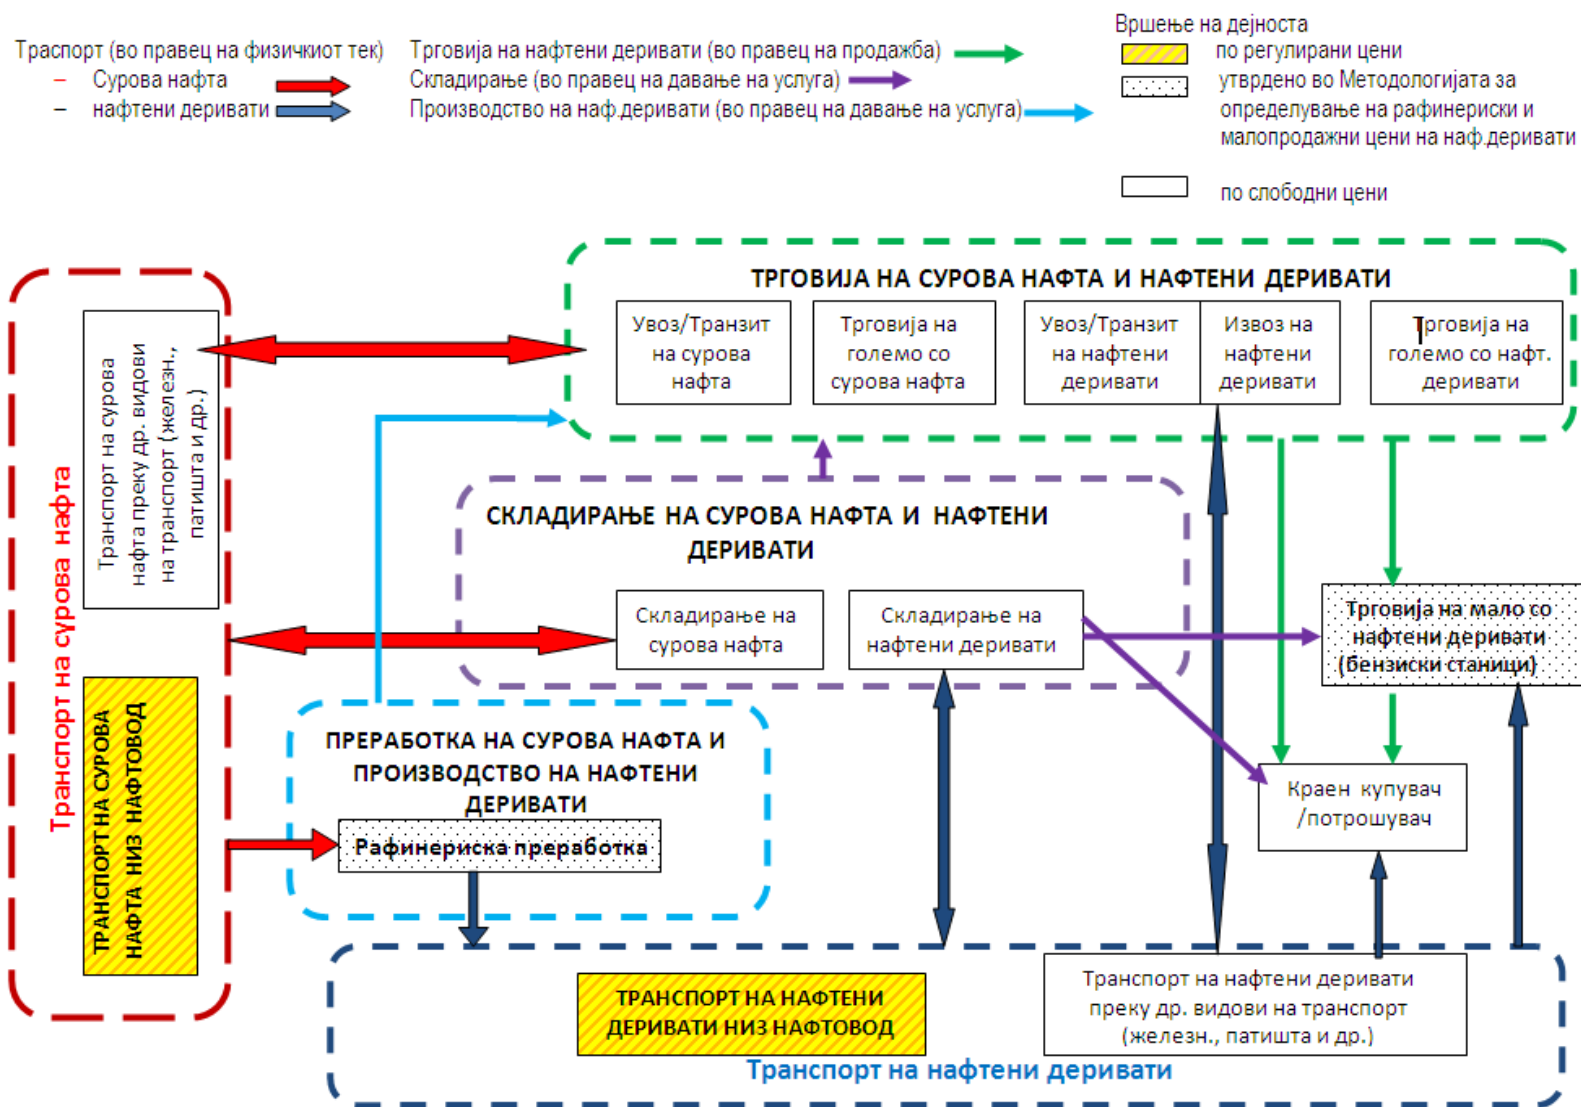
Траспорт (во правец на физичкиот тек)
– Сурова нафта
– нафтени деривати

Трговија на нафтени деривати (во правец на продажба)
Складирање (во правец на давање на услуга)
Производство на наф.деривати (во правец на давање на услуга)

Вршење на дејноста
по регулирани цени
утврдено во Методологијата за определување на рафинериски и малопродажни цени на наф.деривати
по слободни цени

ТРГОВИЈА НА СУРОВА НАФТА И НАФТЕНИ ДЕРИВАТИ
Увоз/Транзит на сурова нафта
Трговија на големо со сурова нафта
Увоз/Транзит на нафтени деривати
Извоз на нафтени деривати
Трговија на големо со нафт. деривати

Транспорт на сурова нафта
Транспорт на сурова нафта преку др. видови на транспорт (железн., патишта и др.)
ТРАНСПОРТ НА СУРОВА НАФТА НИЗ НАФТОВОД

СКЛАДИРАЊЕ НА СУРОВА НАФТА И НАФТЕНИ ДЕРИВАТИ
Складирање на сурова нафта
Складирање на нафтени деривати

Трговија на мало со нафтени деривати (бензиски станици)

ПРЕРАБОТКА НА СУРОВА НАФТА И ПРОИЗВОДСТВО НА НАФТЕНИ ДЕРИВАТИ
Рафинериска преработка

Краен купувач /потрошувач

ТРАНСПОРТ НА НАФТЕНИ ДЕРИВАТИ НИЗ НАФТОВОД
Транспорт на нафтени деривати преку др. видови на транспорт (железн., патишта и др.)
Транспорт на нафтени деривати